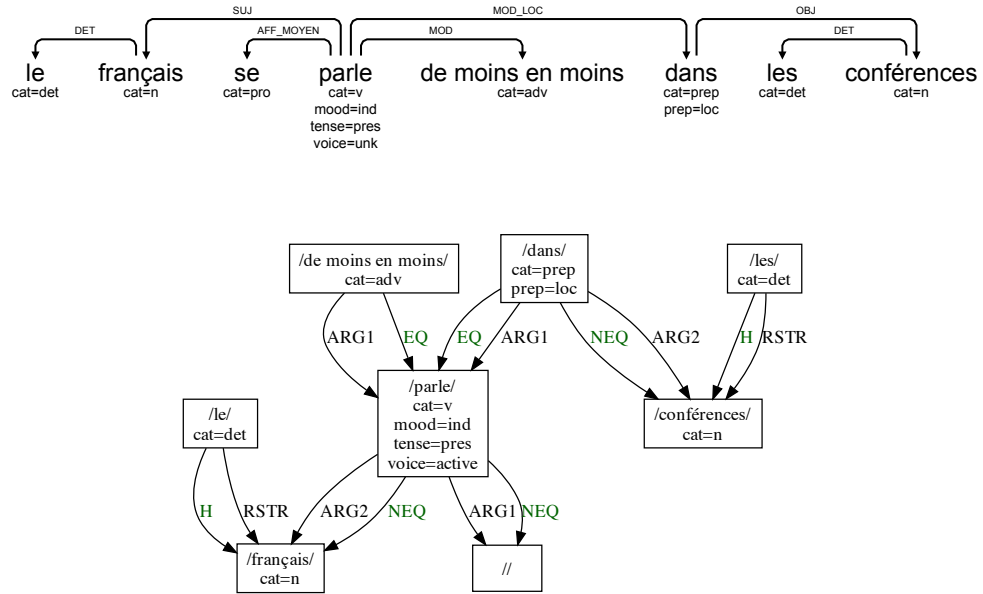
SUJ
MOD_LOC
OBJ
DET
AFF_MOYEN
MOD
DET

le
cat=det

français
cat=n

se
cat=pro

parle
cat=v
mood=ind
tense=pres
voice=unk

de moins en moins
cat=adv

dans
cat=prep
prep=loc

les
cat=det

conférences
cat=n

/de moins en moins/
cat=adv

/dans/
cat=prep
prep=loc

/les/
cat=det

ARG1
EQ
EQ
ARG1
NEQ
ARG2
H
RSTR

/parle/
cat=v
mood=ind
tense=pres
voice=active

/conférences/
cat=n

/le/
cat=det

H
RSTR
ARG2
NEQ
ARG1
NEQ

/français/
cat=n

//